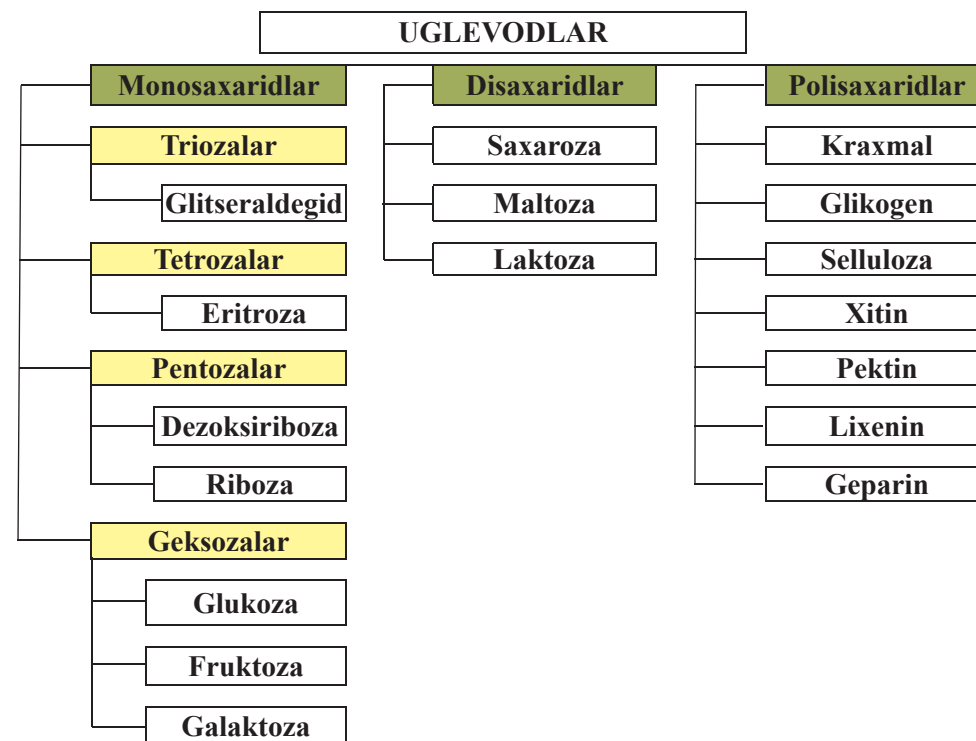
UGLEVODLAR

Monosaxaridlar

Triozalar

Glitseraldegid

Tetrozalar

Eritroza

Pentozalar

Dezoksiriboza

Riboza

Geksozalar

Glukoza

Fruktoza

Galaktoza

Disaxaridlar

Saxaroza

Maltoza

Laktoza

Polisaxaridlar

Kraxmal

Glikogen

Selluloza

Xitin

Pektin

Lixenin

Geparin